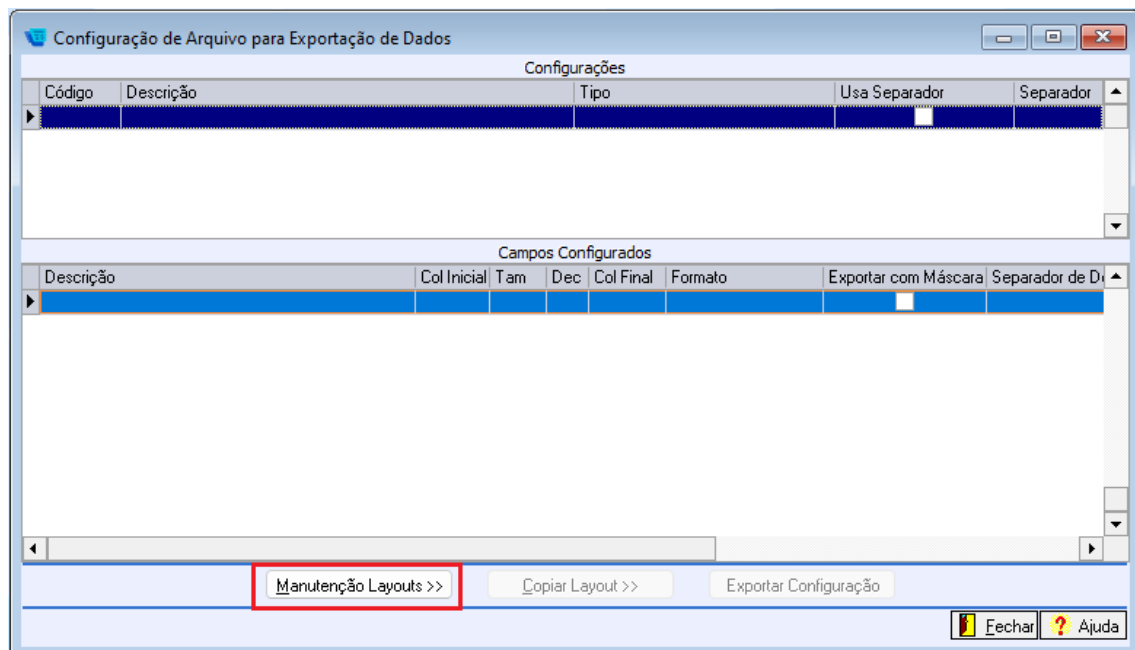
Configuração de Arquivo para Exportação de Dados

Configurações

| Código | Descrição | Tipo | Usa Separador | Separador |
|---|---|---|---|---|

Campos Configurados

| Descrição | Col Inicial | Tam | Dec | Col Final | Formato | Exportar com Máscara | Separador de D |
|---|---|---|---|---|---|---|---|

Manutenção Layouts >>
Copiar Layout >>
Exportar Configuração

Fechar
Ajuda